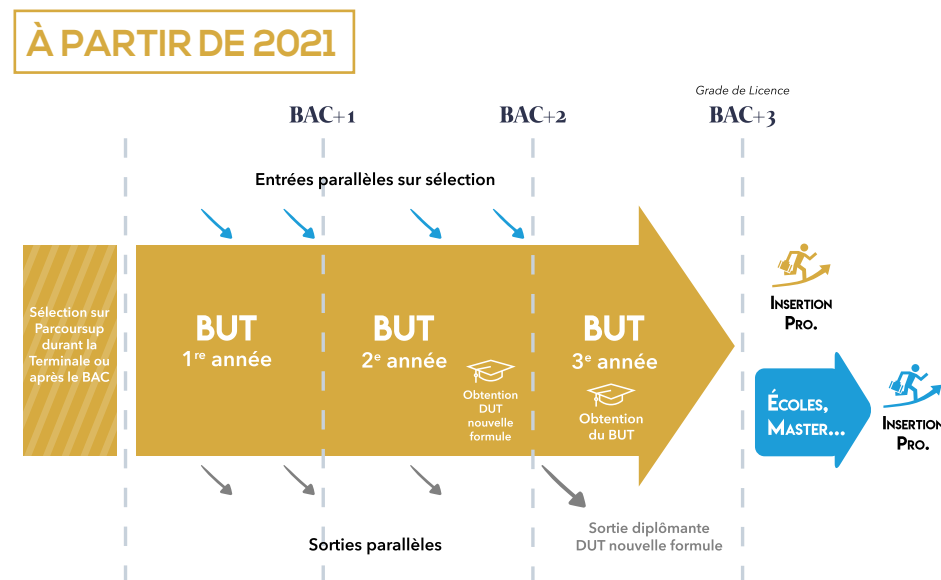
À PARTIR DE 2021

Grade de Licence

BAC+1

BAC+2

BAC+3

Entrées parallèles sur sélection

Sélection sur Parcoursup durant la Terminale ou après le BAC

BUT
1$^{re}$ année

BUT
2$^{e}$ année

Obtention DUT nouvelle formule

BUT
3$^{e}$ année

Obtention du BUT

INSERTION PRO.

ÉCOLES, MASTER...

INSERTION PRO.

Sorties parallèles

Sortie diplômante DUT nouvelle formule